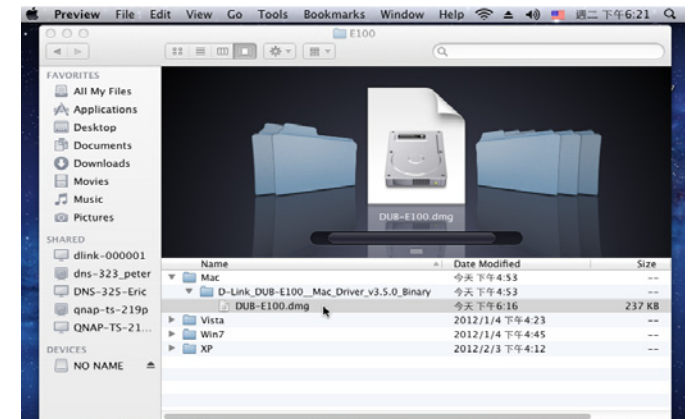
Preview File Edit View Go Tools Bookmarks Window Help 週二 下午6:21

E100

FAVORITES
All My Files
Applications
Desktop
Documents
Downloads
Movies
Music
Pictures

SHARED
dlink-000001
dns-323_peter
DNS-325-Eric
qnap-ts-219p
QNAP-TS-21...

DEVICES
NO NAME

DUB-E100.dmg

| Name | Date Modified | Size |
|---|---|---|
| Mac | 今天 下午4:53 | -- |
| D-Link_DUB-E100__Mac_Driver_v3.5.0_Binary | 今天 下午4:53 | -- |
| DUB-E100.dmg | 今天 下午6:16 | 237 KB |
| Vista | 2012/1/4 下午4:23 | -- |
| Win7 | 2012/1/4 下午4:45 | -- |
| XP | 2012/2/3 下午4:12 | -- |